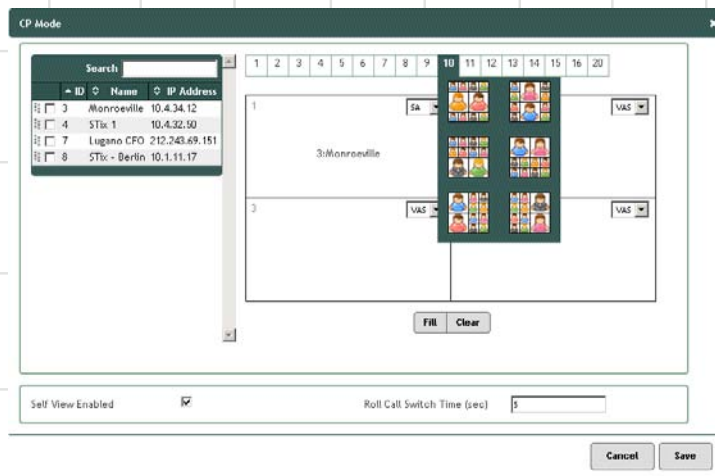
CP Mode

Search

| ID | Name | IP Address |
|---|---|---|
| 3 | Monroeville | 10.4.34.12 |
| 4 | STix 1 | 10.4.32.50 |
| 7 | Lugano CFO | 212.243.69.151 |
| 8 | STix - Berlin | 10.1.11.17 |

1 2 3 4 5 6 7 8 9 10 11 12 13 14 15 16 20

1 SA

3:Monroeville

VAS

3 VAS

VAS

Fill Clear

Self View Enabled

Roll Call Switch Time (sec) 5

Cancel Save